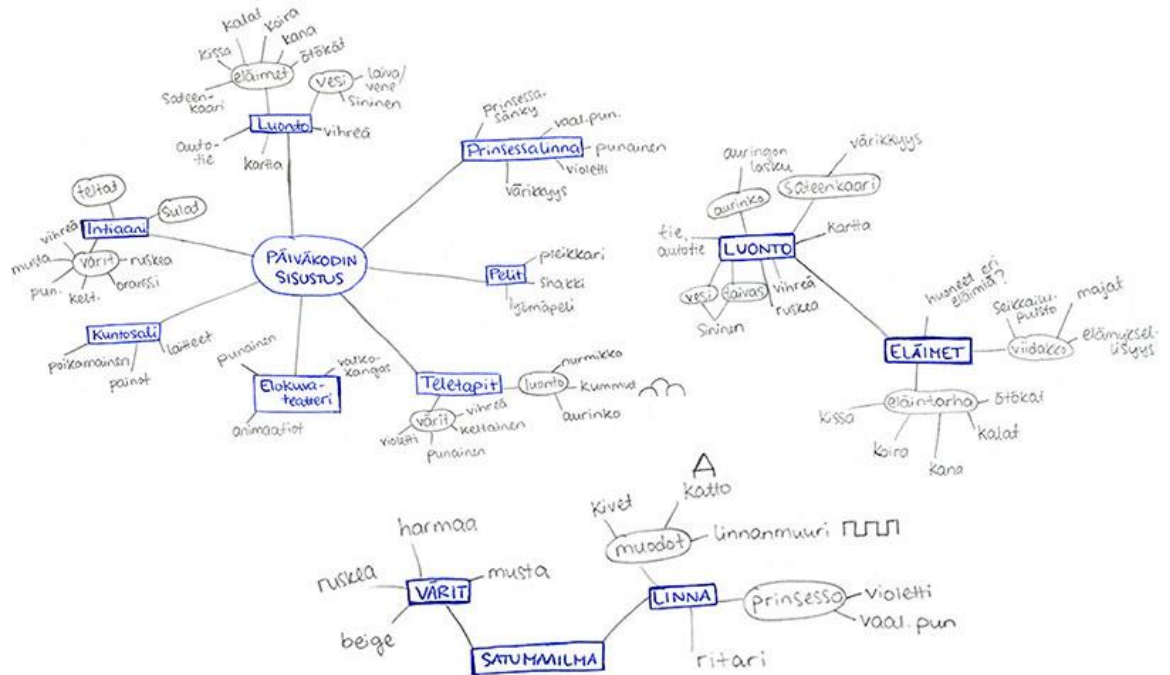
PÄIVÄKODIN SISUSTUS

Luonto
vihreä
kartta
autotie
eläimet
kissa
kalat
koira
kana
ötökät
sateenkaari
vesi
laiva/vene
sininen

Prinsessalinna
prinsessasänky
vaal.pun.
punainen
violetti
värikkyys

Intiaani
teltat
sulat
värit
vihreä
musta
pun.
kelt.
oranssi
ruskea

Pelit
pleikkari
shakki
lyömäpeli

Kuntosali
laitteet
poikamainen
painot

Elokuvateatteri
punainen
vaatekangas
animaatiot

Teletapit
luonto
nurmikko
kummut
aurinko
värit
vihreä
keltainen
punainen
violetti

LUONTO
aurinko
auringonlasku
sateenkaari
värikkyys
kartta
tie, autotie
vesi
taivas
vihreä
ruskea
sininen

ELÄIMET
huoneet eri eläimiä?
viidakko
seikkailupuisto
majat
elämyksellisyys
eläintarha
ötökät
kalat
kana
koira
kissa

A

SATUMMILMA
VÄRIT
harmaa
musta
ruskea
beige
LINNA
muodot
kivet
katto
linnanmuuri
prinsesso
violetti
vaal.pun
ritari